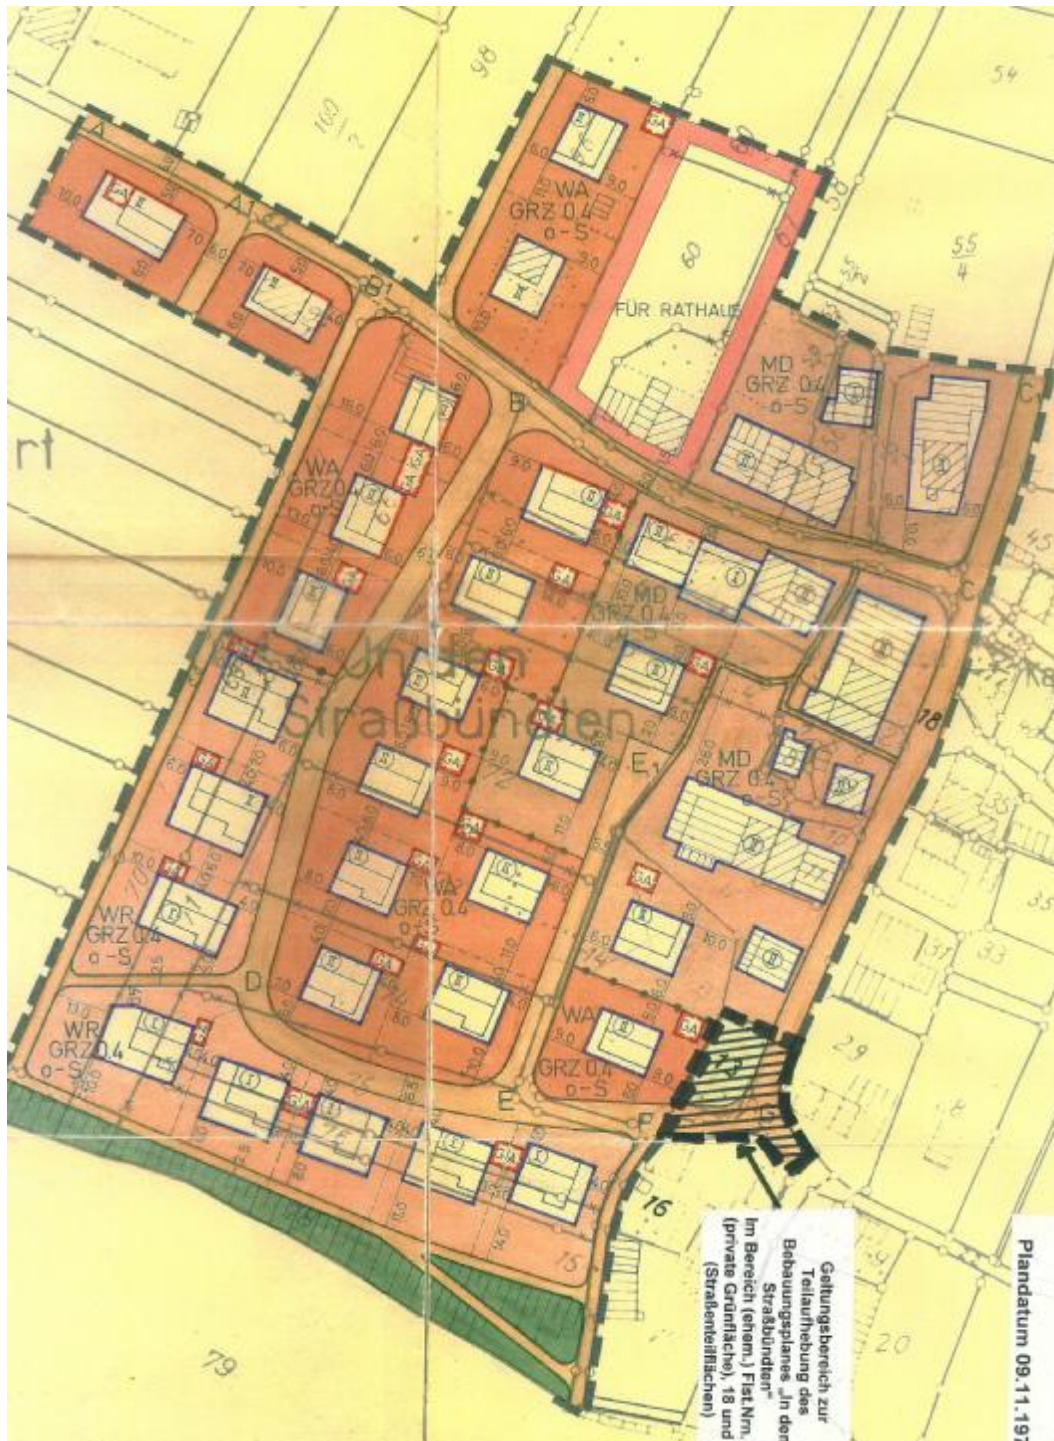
98
160
2
54
55
4
A
A1
B1
B
WA
GRZ 0.4
o-S
FÜR RATHAUS
MD
GRZ 0.4
o-S
C1
rt
WA
GRZ 0.4
o-S
C
MD
GRZ 0.4
In den
Straßbünten
18
MD
GRZ 0.4
o-S
E1
WA
GRZ 0.4
o-S
WR
GRZ 0.4
o-S
D
WR
GRZ 0.4
o-S
WA
GRZ 0.4
o-S
E
F
16
15
79
29
33
20

Plandatum 09.11.19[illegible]

Geltungsbereich zur Teilaufhebung des Bebauungsplanes „In den Straßbünten" im Bereich (ehem.) Flst.Nrn. (private Grünfläche), 18 und (Straßenteilflächen)